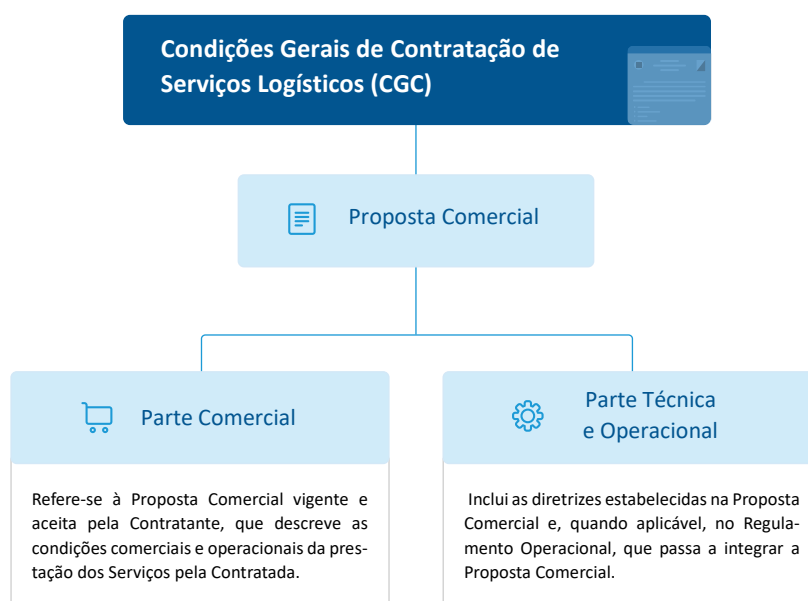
Condições Gerais de Contratação de Serviços Logísticos (CGC)

Proposta Comercial

Parte Comercial

Refere-se à Proposta Comercial vigente e aceita pela Contratante, que descreve as condições comerciais e operacionais da prestação dos Serviços pela Contratada.

Parte Técnica e Operacional

Inclui as diretrizes estabelecidas na Proposta Comercial e, quando aplicável, no Regulamento Operacional, que passa a integrar a Proposta Comercial.